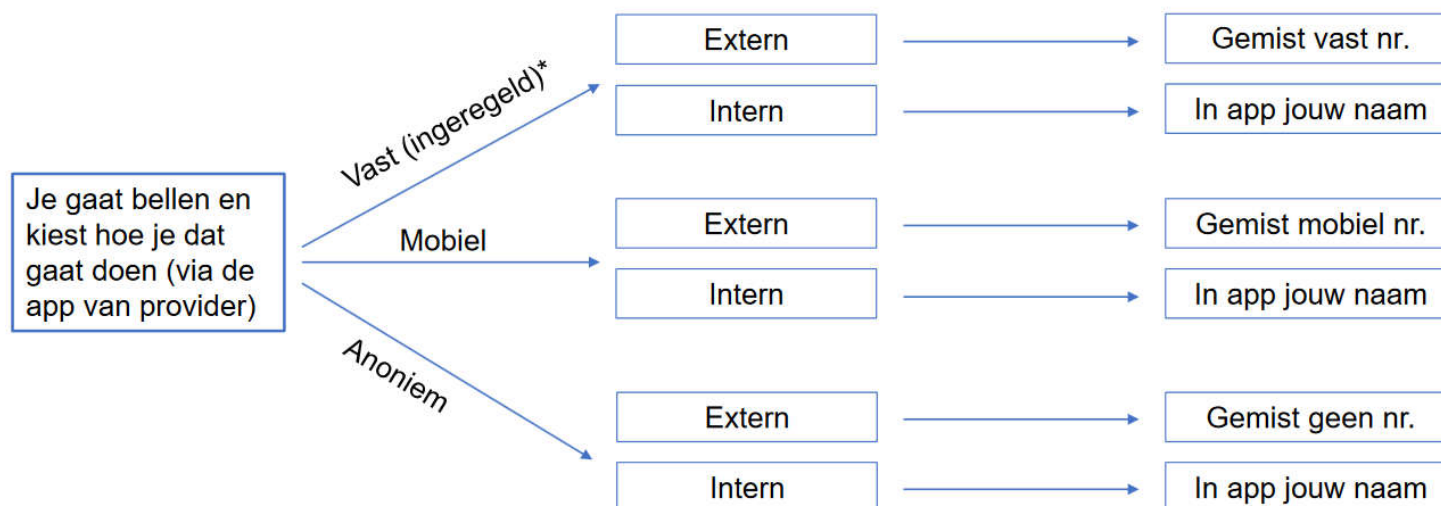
Je gaat bellen en kiest hoe je dat gaat doen (via de app van provider)

Vast (ingeregeld)*

Extern

Gemist vast nr.

Intern

In app jouw naam

Mobiel

Extern

Gemist mobiel nr.

Intern

In app jouw naam

Anoniem

Extern

Gemist geen nr.

Intern

In app jouw naam